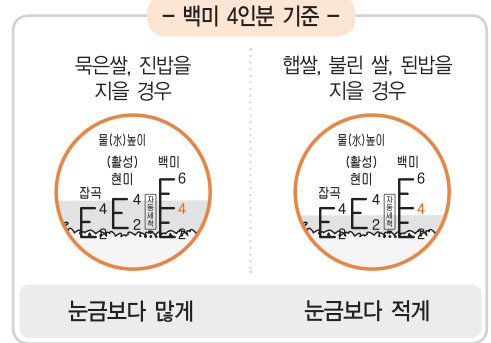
– 백미 4인분 기준 –

묵은쌀, 진밥을 지을 경우

물(水)높이
(활성) 현미
백미
잡곡
4
4
2
6
4
2
2
자동세척

눈금보다 많게

햅쌀, 불린 쌀, 된밥을 지을 경우

물(水)높이
(활성) 현미
백미
잡곡
4
4
2
6
4
2
2
자동세척

눈금보다 적게